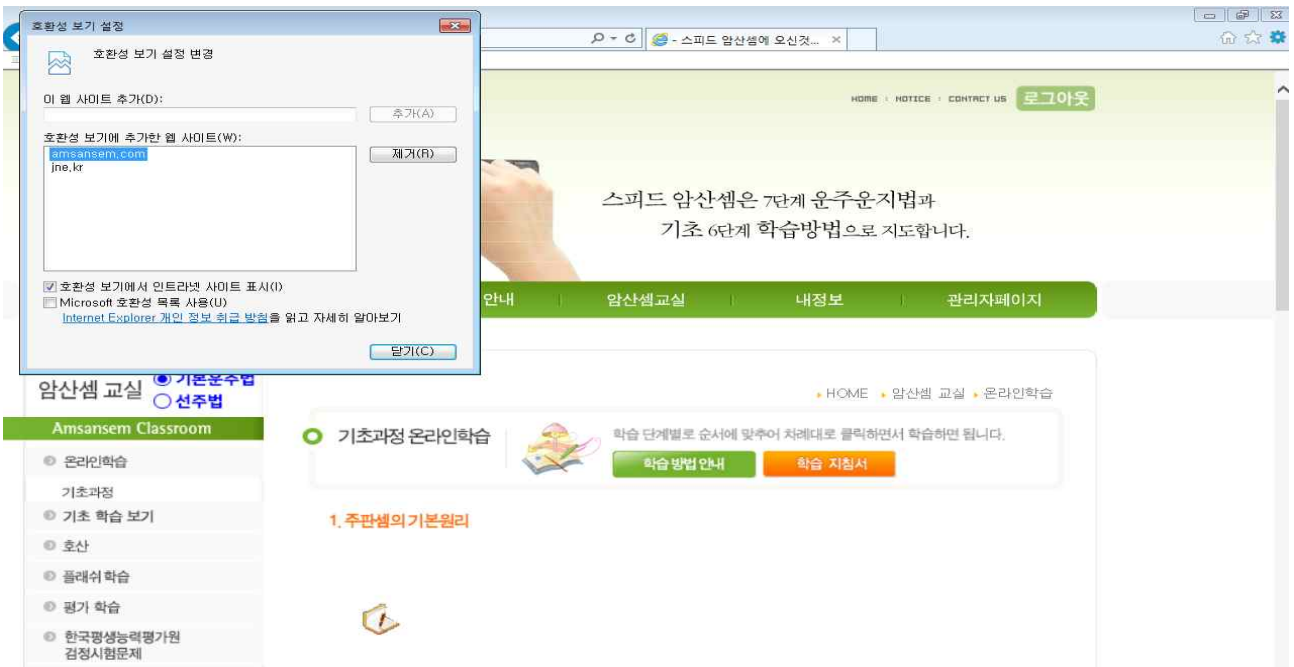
호환성 보기 설정

호환성 보기 설정 변경

이 웹 사이트 추가(D):

추가(A)

호환성 보기에 추가한 웹 사이트(W):

amsansem.com
jne.kr

제거(R)

☑ 호환성 보기에서 인트라넷 사이트 표시(I)
☐ Microsoft 호환성 목록 사용(U)
Internet Explorer 개인 정보 취급 방침을 읽고 자세히 알아보기

닫기(C)

- 스피드 암산셈에 오신것...

HOME · NOTICE · CONTACT US 로그아웃

스피드 암산셈은 7단계 운주운지법과
기초 6단계 학습방법으로 지도합니다.

안내 | 암산셈교실 | 내정보 | 관리자페이지

암산셈 교실 ◉ 기본운주법 ○ 선주법

Amsansem Classroom

온라인학습
기초과정
기초 학습 보기
호산
플래쉬 학습
평가 학습
한국평생능력평가원 검정시험문제

HOME ▸ 암산셈 교실 ▸ 온라인학습

기초과정 온라인학습

학습 단계별로 순서에 맞추어 차례대로 클릭하면서 학습하면 됩니다.

학습 방법 안내

학습 지침서

1. 주판셈의 기본원리